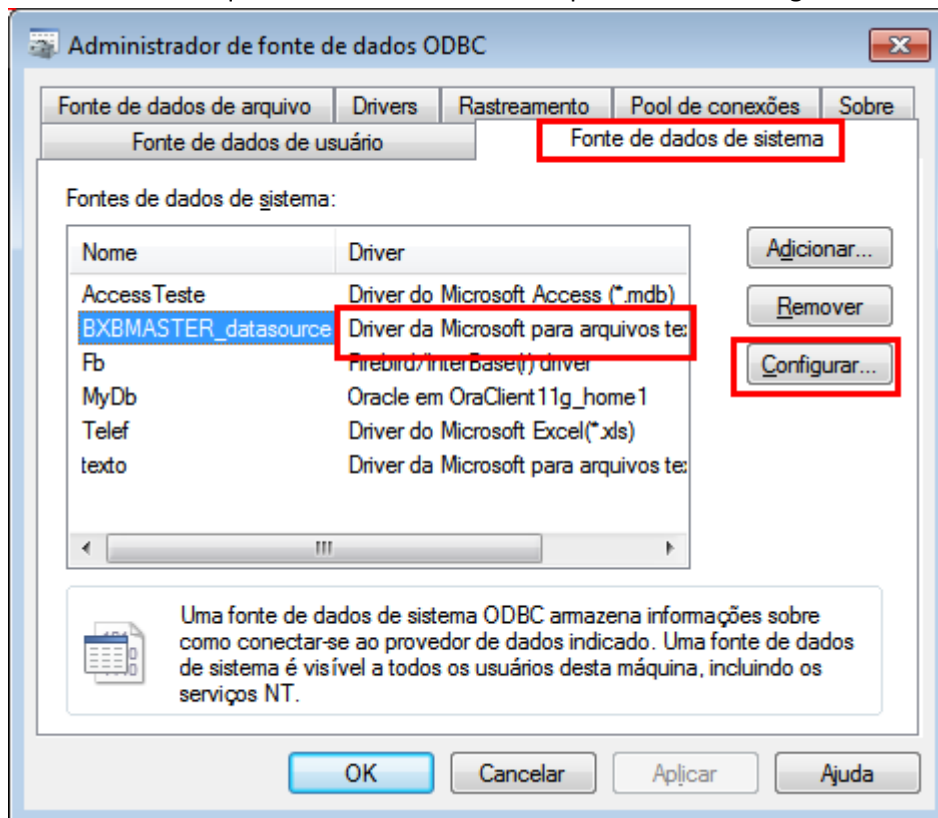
Administrador de fonte de dados ODBC

Fonte de dados de arquivo | Drivers | Rastreamento | Pool de conexões | Sobre
Fonte de dados de usuário | Fonte de dados de sistema

Fontes de dados de sistema:

| Nome | Driver |
|---|---|
| AccessTeste | Driver do Microsoft Access (*.mdb) |
| BXBMASTER_datasource | Driver da Microsoft para arquivos te: |
| Fb | Firebird/InterBase(r) driver |
| MyDb | Oracle em OraClient11g_home1 |
| Telef | Driver do Microsoft Excel(*.xls) |
| texto | Driver da Microsoft para arquivos te: |

Adicionar...
Remover
Configurar...

Uma fonte de dados de sistema ODBC armazena informações sobre como conectar-se ao provedor de dados indicado. Uma fonte de dados de sistema é visível a todos os usuários desta máquina, incluindo os serviços NT.

OK | Cancelar | Aplicar | Ajuda